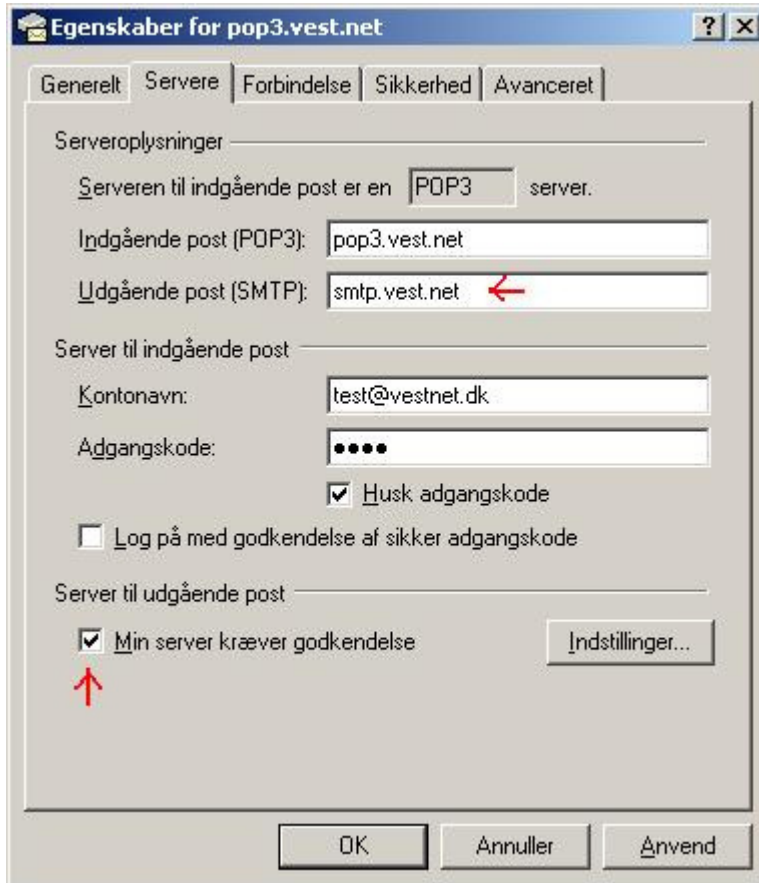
Egenskaber for pop3.vest.net

? X

Generelt | Servere | Forbindelse | Sikkerhed | Avanceret

Serveroplysninger

Serveren til indgående post er en POP3 server.

Indgående post (POP3): pop3.vest.net

Udgående post (SMTP): smtp.vest.net

Server til indgående post

Kontonavn: test@vestnet.dk

Adgangskode: ●●●●

Husk adgangskode

Log på med godkendelse af sikker adgangskode

Server til udgående post

Min server kræver godkendelse

Indstillinger...

OK | Annuller | Anvend